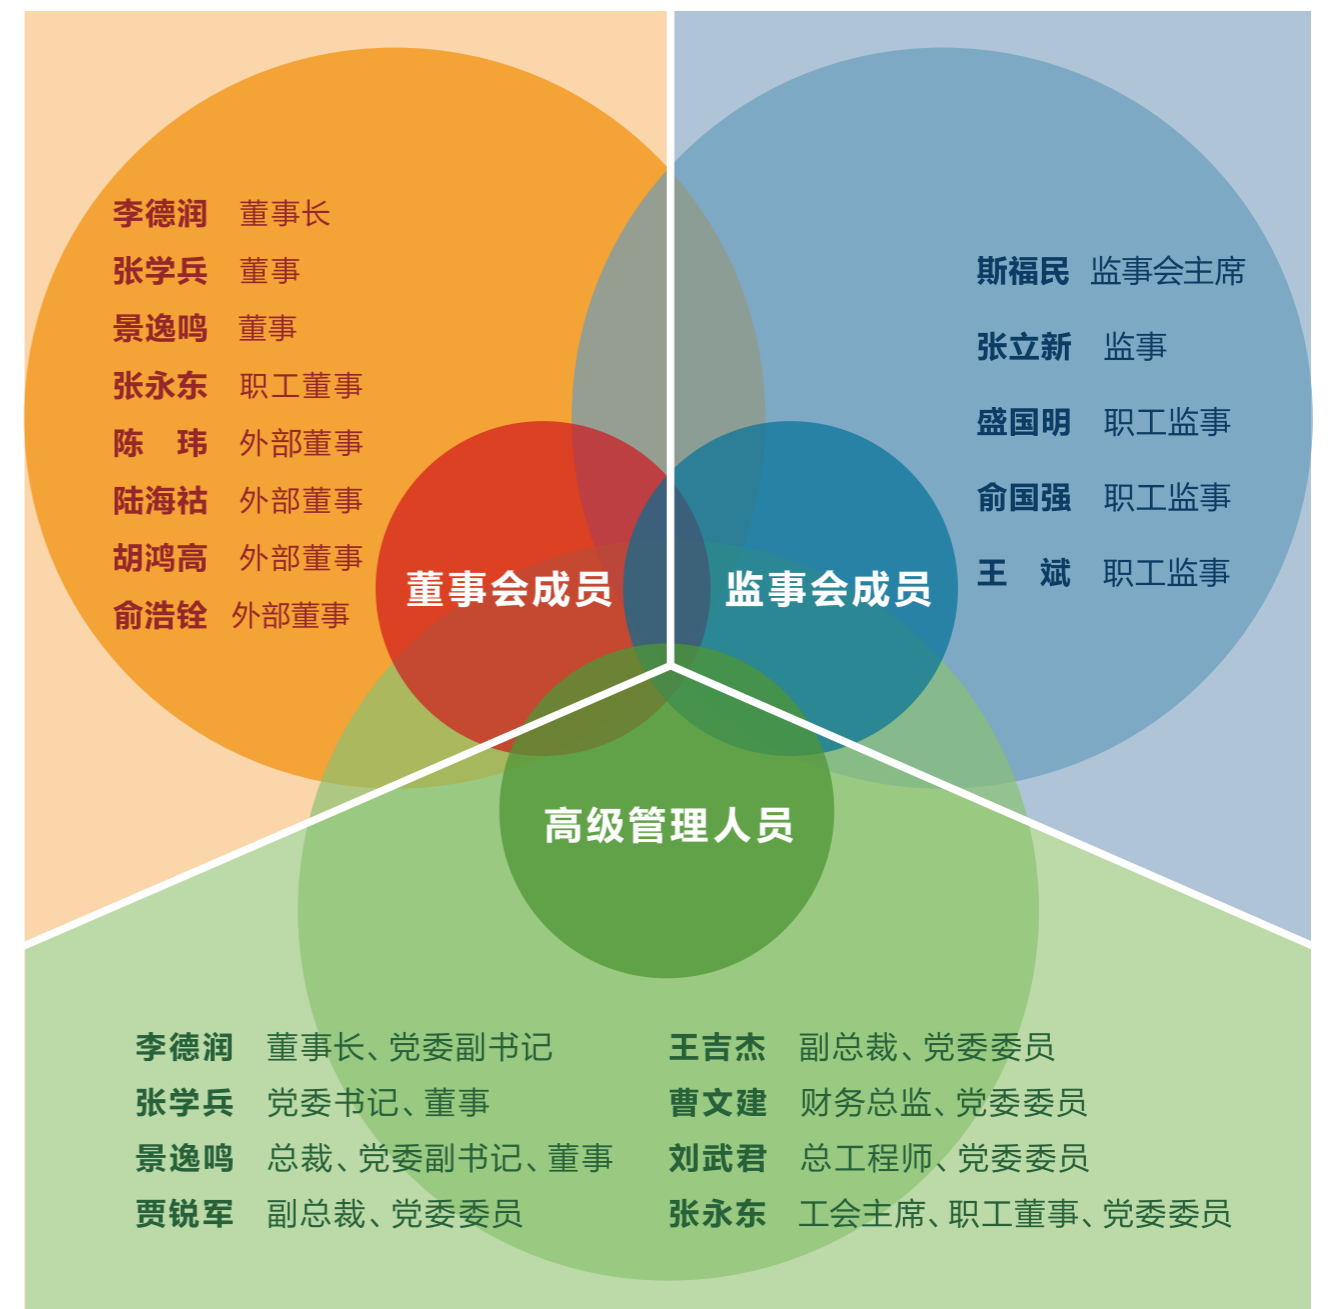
李德润 董事长
张学兵 董事
景逸鸣 董事
张永东 职工董事
陈 玮 外部董事
陆海祜 外部董事
胡鸿高 外部董事
俞浩铨 外部董事

斯福民 监事会主席
张立新 监事
盛国明 职工监事
俞国强 职工监事
王 斌 职工监事

董事会成员

监事会成员

高级管理人员

李德润 董事长、党委副书记
张学兵 党委书记、董事
景逸鸣 总裁、党委副书记、董事
贾锐军 副总裁、党委委员

王吉杰 副总裁、党委委员
曹文建 财务总监、党委委员
刘武君 总工程师、党委委员
张永东 工会主席、职工董事、党委委员